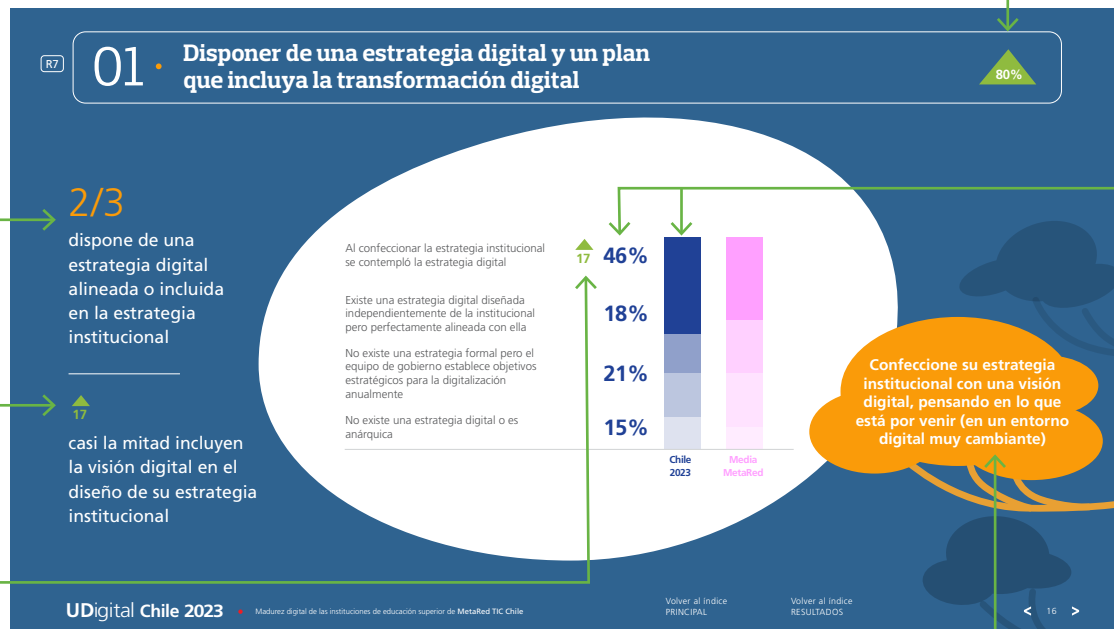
R7

01 · Disponer de una estrategia digital y un plan que incluya la transformación digital

80%

2/3
dispone de una estrategia digital alineada o incluida en la estrategia institucional

17
casi la mitad incluyen la visión digital en el diseño de su estrategia institucional

| | | |
|---|---|---|
| Al confeccionar la estrategia institucional se contempló la estrategia digital | 17 | 46% |
| Existe una estrategia digital diseñada independientemente de la institucional pero perfectamente alineada con ella | | 18% |
| No existe una estrategia formal pero el equipo de gobierno establece objetivos estratégicos para la digitalización anualmente | | 21% |
| No existe una estrategia digital o es anárquica | | 15% |

Chile 2023
Media MetaRed

Confeccione su estrategia institucional con una visión digital, pensando en lo que está por venir (en un entorno digital muy cambiante)

UDigital Chile 2023 · Madurez digital de las instituciones de educación superior de MetaRed TIC Chile

Volver al índice PRINCIPAL

Volver al índice RESULTADOS

< 16 >